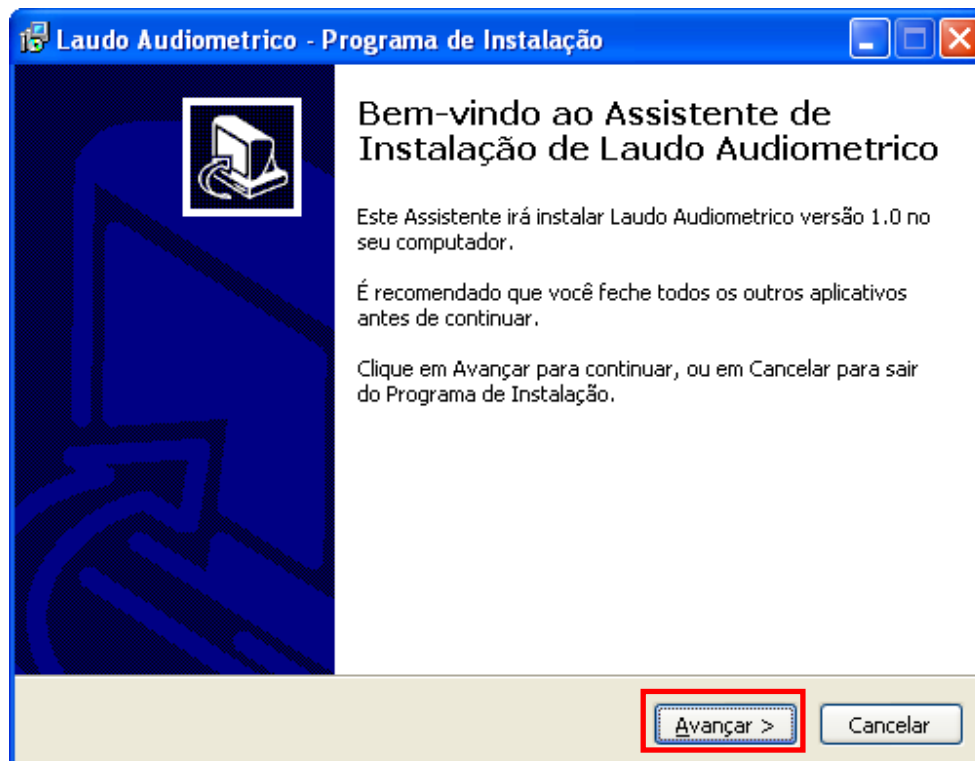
Laudo Audiometrico - Programa de Instalação

Bem-vindo ao Assistente de Instalação de Laudo Audiometrico

Este Assistente irá instalar Laudo Audiometrico versão 1.0 no seu computador.

É recomendado que você feche todos os outros aplicativos antes de continuar.

Clique em Avançar para continuar, ou em Cancelar para sair do Programa de Instalação.

Avançar >

Cancelar